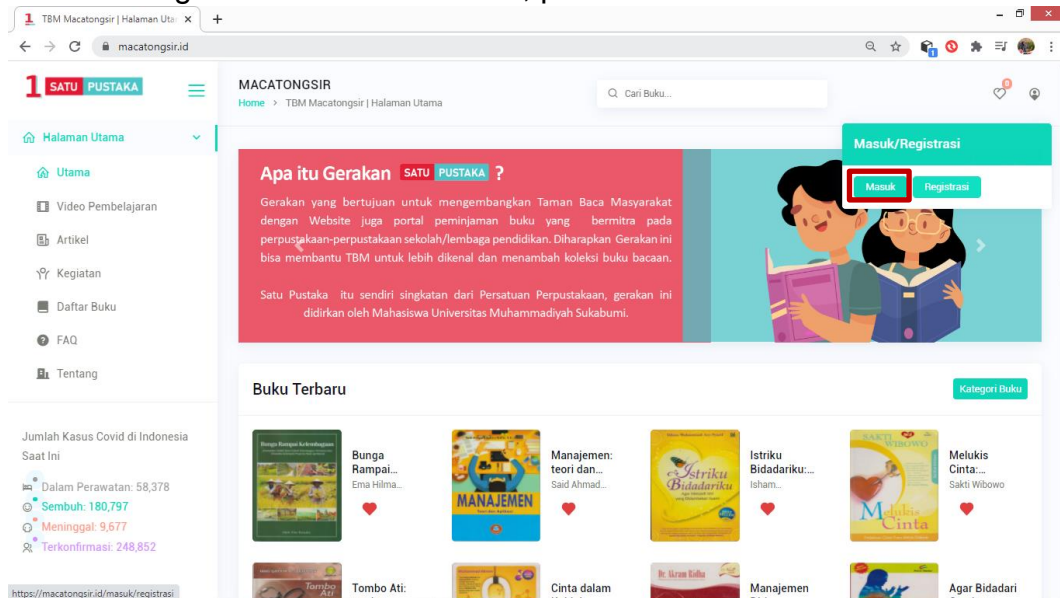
TBM Macatongsir | Halaman Uta ×
+
macatongsir.id

1 SATU PUSTAKA

MACATONGSIR
Home > TBM Macatongsir | Halaman Utama

Cari Buku...

0

Masuk/Registrasi
Masuk
Registrasi

Halaman Utama
Utama
Video Pembelajaran
Artikel
Kegiatan
Daftar Buku
FAQ
Tentang

Apa itu Gerakan SATU PUSTAKA ?

Gerakan yang bertujuan untuk mengembangkan Taman Baca Masyarakat dengan Website juga portal peminjaman buku yang bermitra pada perpustakaan-perpustakaan sekolah/lembaga pendidikan. Diharapkan Gerakan ini bisa membantu TBM untuk lebih dikenal dan menambah koleksi buku bacaan.

Satu Pustaka itu sendiri singkatan dari Persatuan Perpustakaan, gerakan ini didirkan oleh Mahasiswa Universitas Muhammadiyah Sukabumi.

Buku Terbaru
Kategori Buku

Jumlah Kasus Covid di Indonesia Saat Ini
Dalam Perawatan: 58,378
Sembuh: 180,797
Meninggal: 9,677
Terkonfirmasi: 248,852

Bunga Rampai...
Ema Hilma...

Manajemen: teori dan...
Said Ahmad...

Istriku Bidadariku:...
Isham...

Melukis Cinta:...
Sakti Wibowo

Tombo Ati:
Cinta dalam
Manajemen
Agar Bidadari

https://macatongsir.id/masuk/registrasi